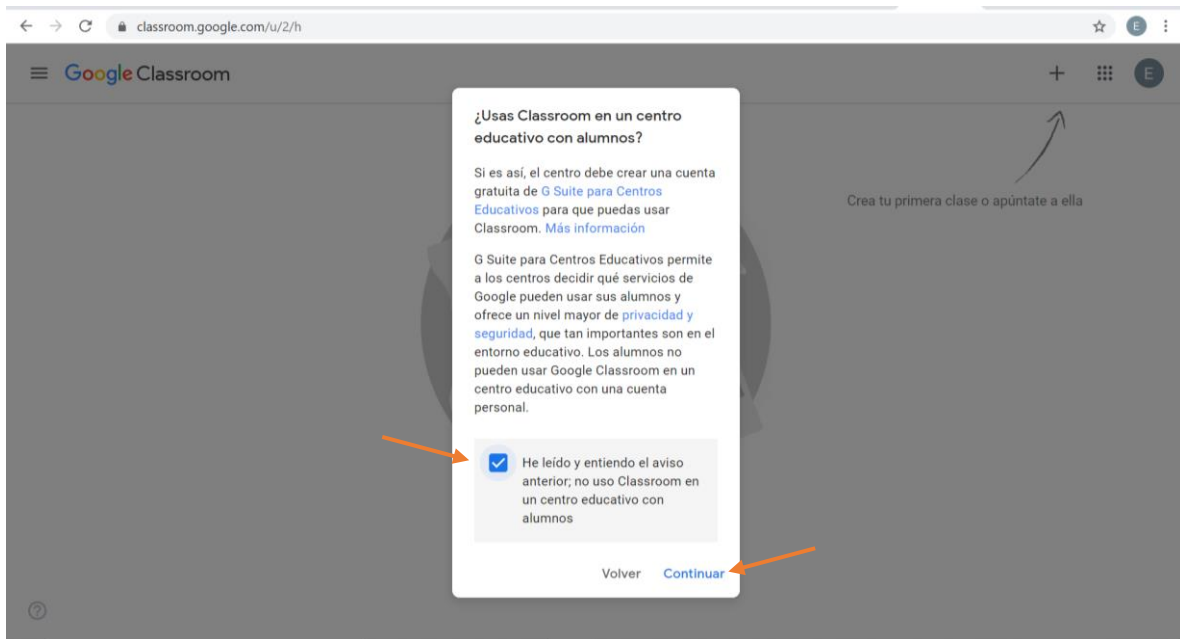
classroom.google.com/u/2/h

Google Classroom

Crea tu primera clase o apúntate a ella

¿Usas Classroom en un centro educativo con alumnos?

Si es así, el centro debe crear una cuenta gratuita de G Suite para Centros Educativos para que puedas usar Classroom. Más información

G Suite para Centros Educativos permite a los centros decidir qué servicios de Google pueden usar sus alumnos y ofrece un nivel mayor de privacidad y seguridad, que tan importantes son en el entorno educativo. Los alumnos no pueden usar Google Classroom en un centro educativo con una cuenta personal.

He leído y entiendo el aviso anterior; no uso Classroom en un centro educativo con alumnos

Volver Continuar